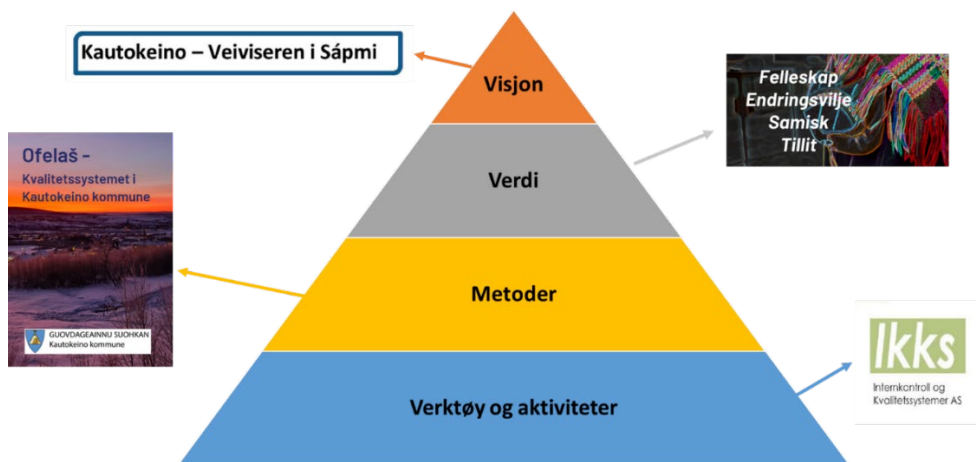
Kautokeino – Veiviseren i Sápmi

Visjon

Felleskap
Endringsvilje
Samisk
Tillit

Ofelaš -
Kvalitetssystemet i Kautokeino kommune

GUOVDAGEAINNU SUOHKAN
Kautokeino kommune

Verdi

Metoder

Verktøy og aktiviteter

Ikks
Internkontroll og Kvalitetssystemer AS